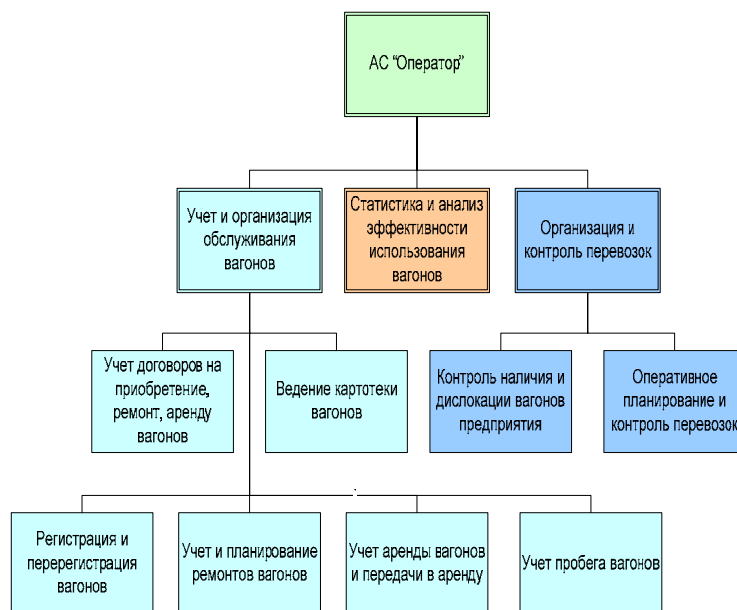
АС "Оператор"

Учет и организация обслуживания вагонов

Статистика и анализ эффективности использования вагонов

Организация и контроль перевозок

Учет договоров на приобретение, ремонт, аренду вагонов

Ведение картотеки вагонов

Контроль наличия и дислокации вагонов предприятия

Оперативное планирование и контроль перевозок

Регистрация и перерегистрация вагонов

Учет и планирование ремонтов вагонов

Учет аренды вагонов и передачи в аренду

Учет пробега вагонов